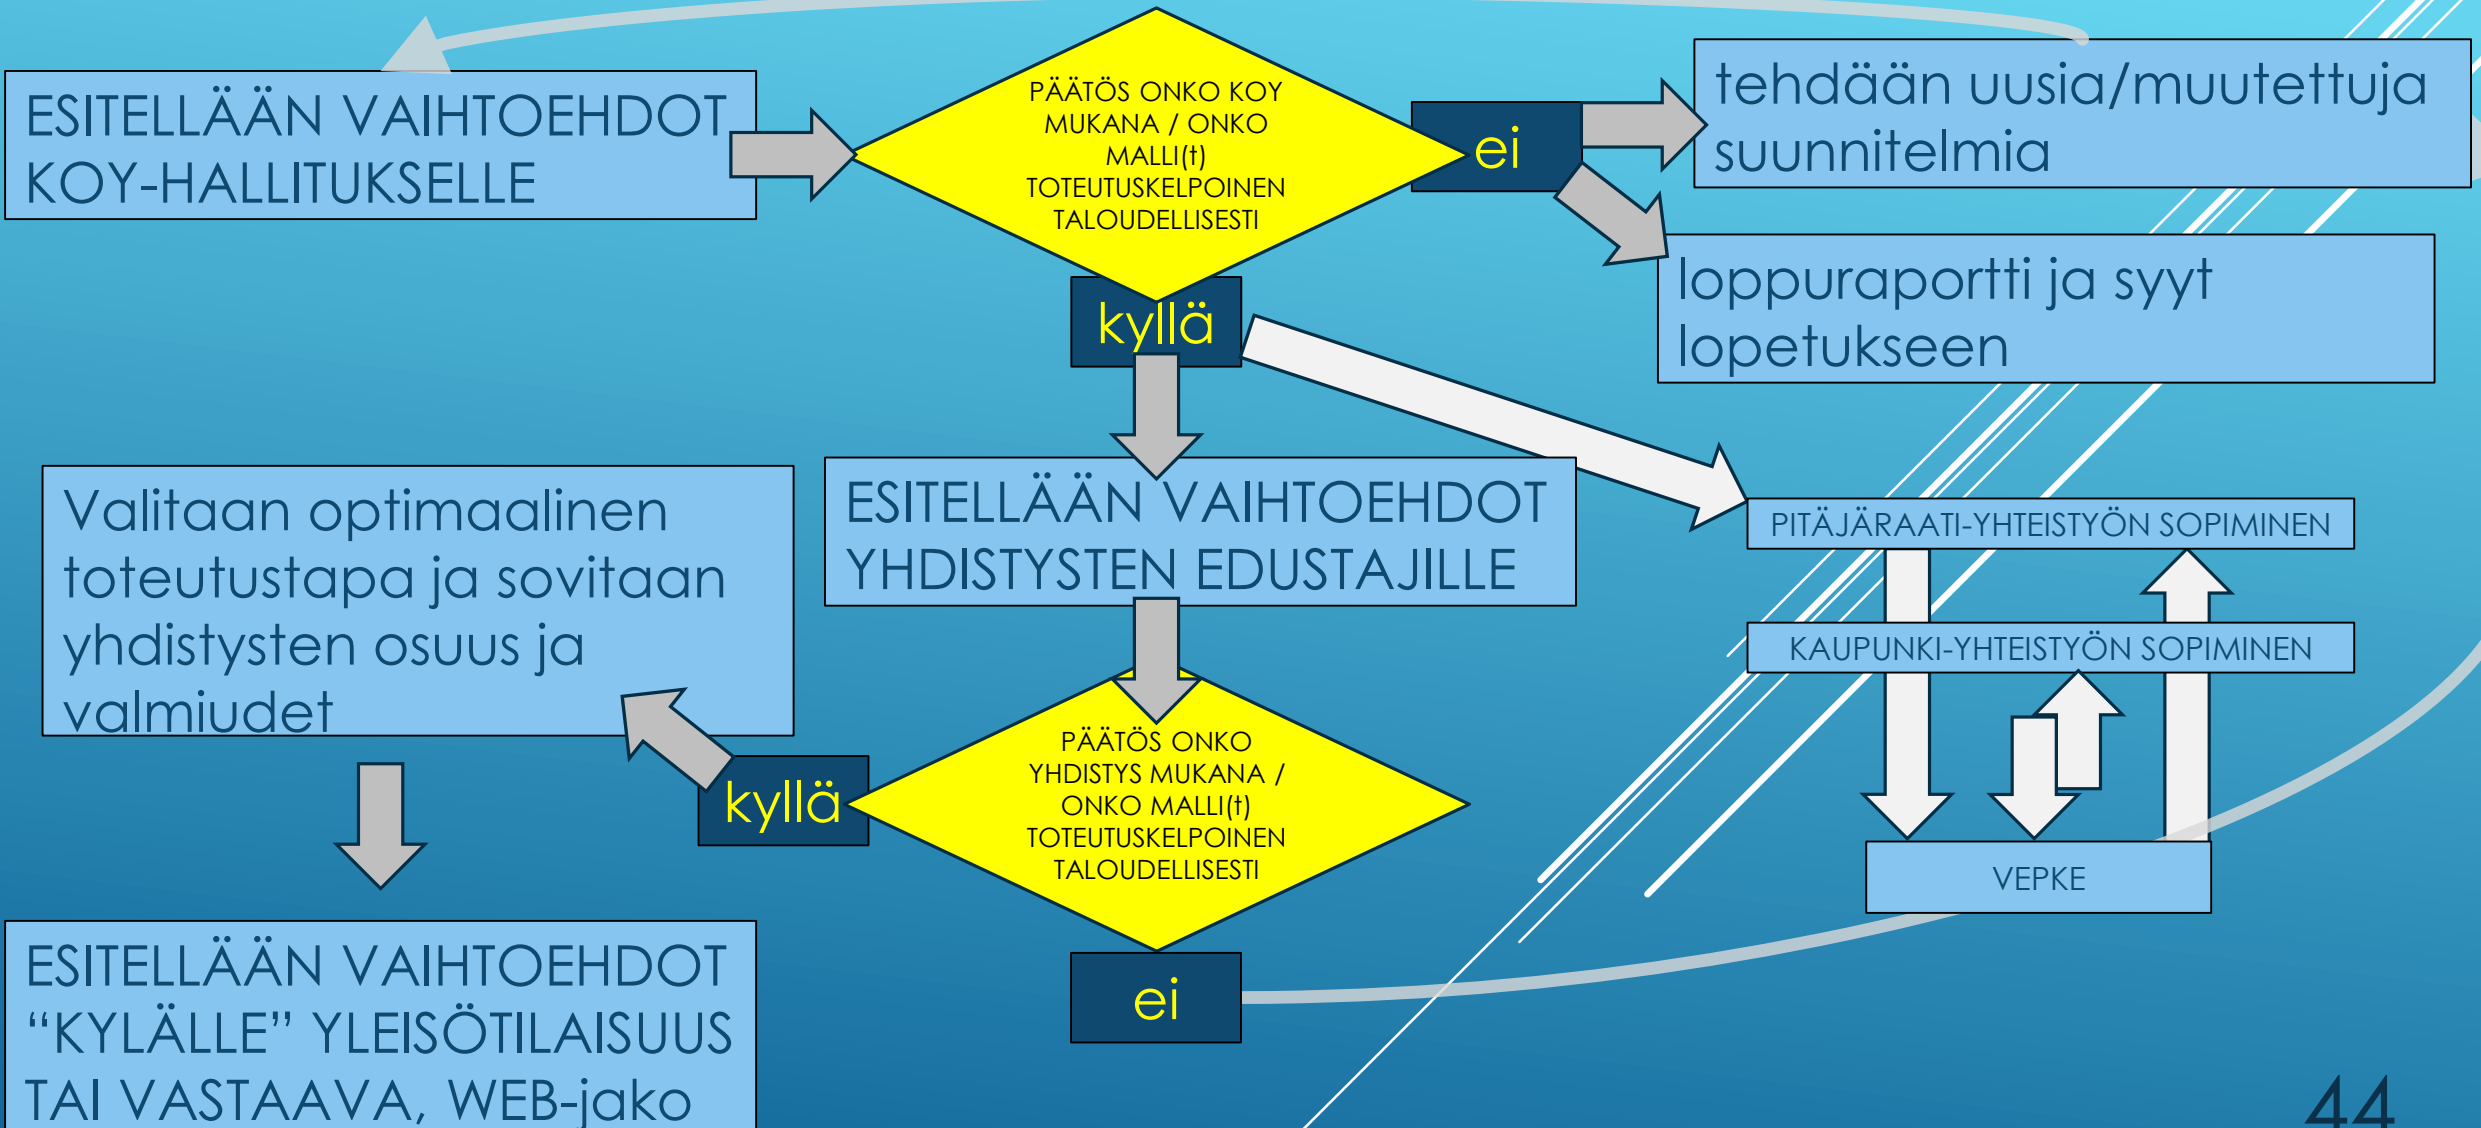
ESITELLÄÄN VAIHTOEHDOT KOY-HALLITUKSELLE

PÄÄTÖS ONKO KOY MUKANA / ONKO MALLI(t) TOTEUTUSKELPOINEN TALOUDELLISESTI

ei

tehdään uusia/muutettuja suunnitelmia

loppuraportti ja syyt lopetukseen

kyllä

ESITELLÄÄN VAIHTOEHDOT YHDISTYSTEN EDUSTAJILLE

PITÄJÄRAATI-YHTEISTYÖN SOPIMINEN

KAUPUNKI-YHTEISTYÖN SOPIMINEN

VEPKE

Valitaan optimaalinen toteutustapa ja sovitaan yhdistysten osuus ja valmiudet

kyllä

PÄÄTÖS ONKO YHDISTYS MUKANA / ONKO MALLI(t) TOTEUTUSKELPOINEN TALOUDELLISESTI

ei

ESITELLÄÄN VAIHTOEHDOT "KYLÄLLE" YLEISÖTILAISUUS TAI VASTAAVA, WEB-jako

44